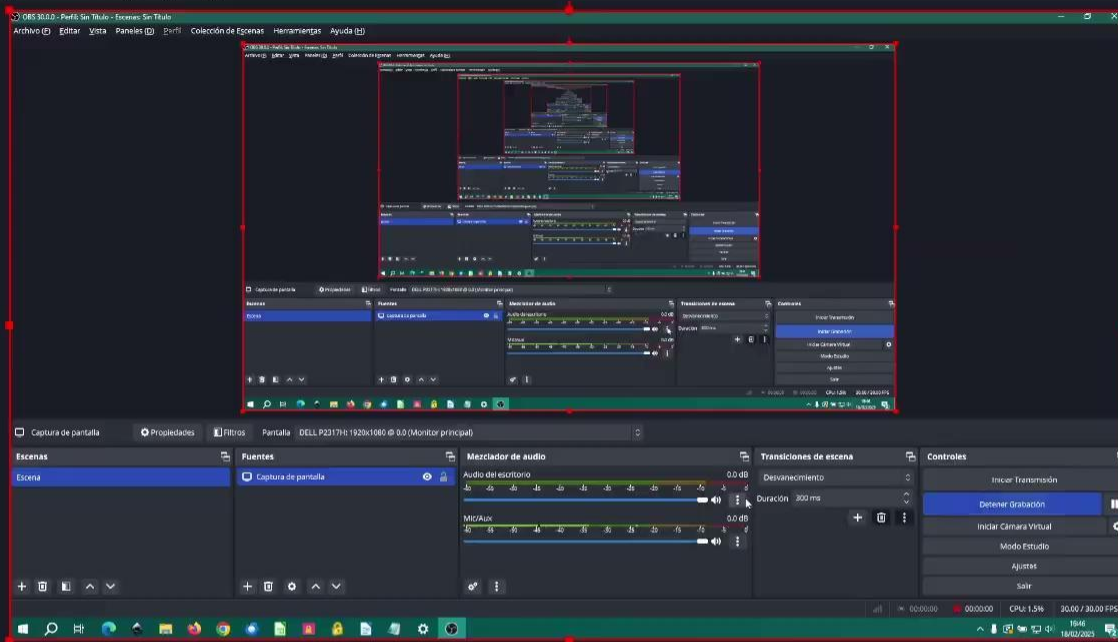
OBS 30.0.0 - Perfil: Sin Título - Escenas: Sin Título

Archivo (F) Editar Vista Paneles (D) Perfil Colección de Escenas Herramientas Ayuda (H)

Captura de pantalla Propiedades Filtros Pantalla DELL P2317H: 1920x1080 @ 0,0 (Monitor principal)

Escenas
Escena

Fuentes
Captura de pantalla

Mezclador de audio
Audio del escritorio 0.0 dB
-60 -55 -50 -45 -40 -35 -30 -25 -20 -15 -10 -5 0
Mic/Aux 0.0 dB
-60 -55 -50 -45 -40 -35 -30 -25 -20 -15 -10 -5 0

Transiciones de escena
Desvanecimiento
Duración 300 ms

Controles
Iniciar Transmisión
Detener Grabación
Iniciar Cámara Virtual
Modo Estudio
Ajustes
Salir

00:00:00 00:00:00 CPU: 1.5% 30.00 / 30.00 FPS

16:46
18/02/2025